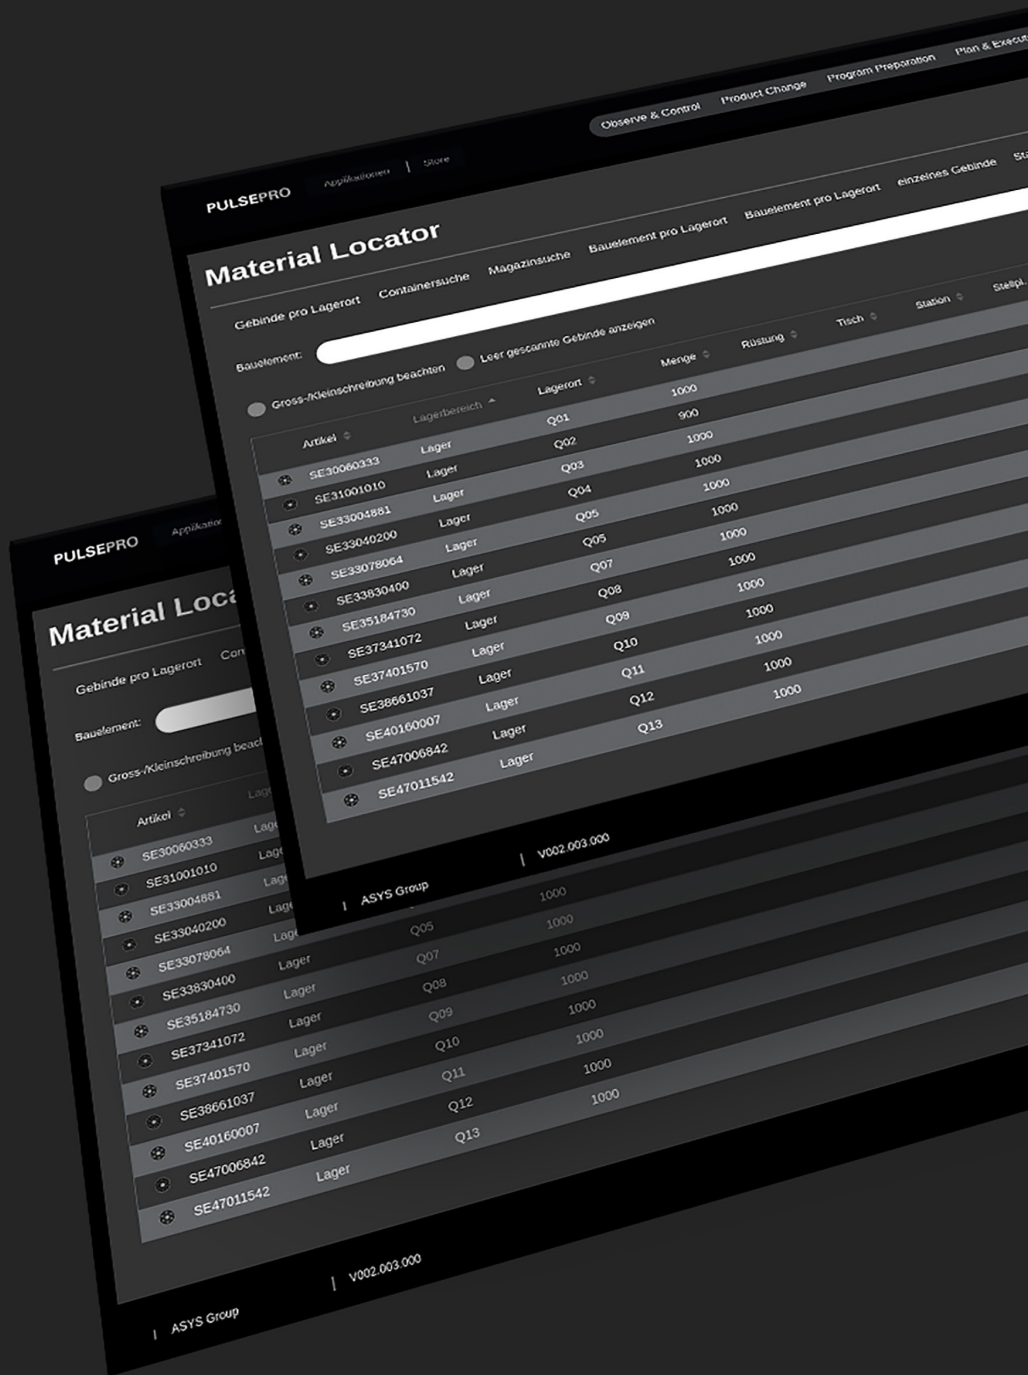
PULSEPRO Applikationen | Store

Observe & Control Product Change Program Preparation Plan & Execut

Material Locator

Gebinde pro Lagerort Containersuche Magazinsuche Bauelement pro Lagerort Bauelement pro Lagerort einzelnes Gebinde St

Bauelement:

Gross-/Kleinschreibung beachten Leer gescannte Gebinde anzeigen

| Artikel | Lagerbereich | Lagerort | Menge | Rüstung | Tisch | Station | Stellpl. |
|---|---|---|---|---|---|---|---|
| SE30060333 | Lager | Q01 | 1000 | | | | |
| SE31001010 | Lager | Q02 | 900 | | | | |
| SE33004881 | Lager | Q03 | 1000 | | | | |
| SE33040200 | Lager | Q04 | 1000 | | | | |
| SE33078064 | Lager | Q05 | 1000 | | | | |
| SE33830400 | Lager | Q05 | 1000 | | | | |
| SE35184730 | Lager | Q07 | 1000 | | | | |
| SE37341072 | Lager | Q08 | 1000 | | | | |
| SE37401570 | Lager | Q09 | 1000 | | | | |
| SE38661037 | Lager | Q10 | 1000 | | | | |
| SE40160007 | Lager | Q11 | 1000 | | | | |
| SE47006842 | Lager | Q12 | 1000 | | | | |
| SE47011542 | Lager | Q13 | | | | | |

| ASYS Group | V002.003.000

PULSEPRO Applikator

Material Loca

Gebinde pro Lagerort Con

Bauelement:

Gross-/Kleinschreibung beach

| Artikel | Lage | | |
|---|---|---|---|
| SE30060333 | Lage | | |
| SE31001010 | Lage | | |
| SE33004881 | Lage | | |
| SE33040200 | Lage | | 1000 |
| SE33078064 | Lage | Q05 | 1000 |
| SE33830400 | Lager | Q07 | 1000 |
| SE35184730 | Lager | Q08 | 1000 |
| SE37341072 | Lager | Q09 | 1000 |
| SE37401570 | Lager | Q10 | 1000 |
| SE38661037 | Lager | Q11 | 1000 |
| SE40160007 | Lager | Q12 | 1000 |
| SE47006842 | Lager | Q13 | |
| SE47011542 | Lager | | |

| ASYS Group | V002.003.000